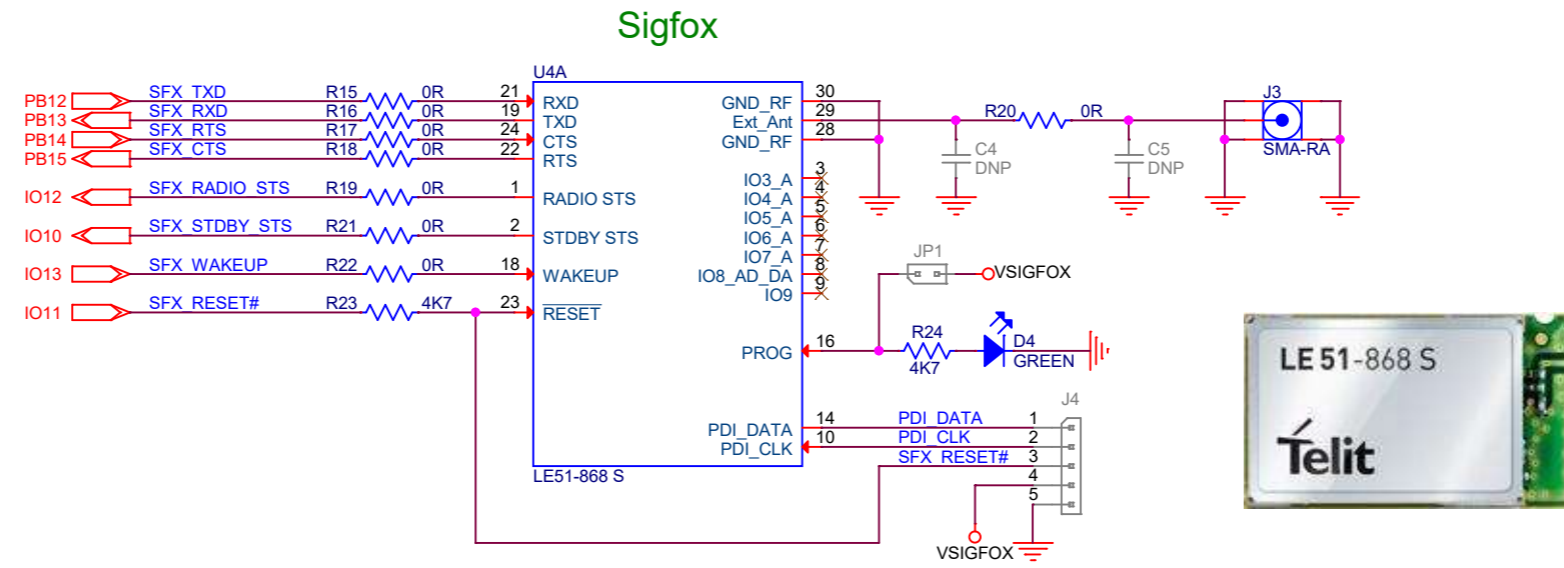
Sigfox

PB12
PB13
PB14
PB15
IO12
IO10
IO13
IO11

SFX_TXD
SFX_RXD
SFX_RTS
SFX_CTS
SFX_RADIO_STS
SFX_STDBY_STS
SFX_WAKEUP
SFX_RESET#

R15 0R
R16 0R
R17 0R
R18 0R
R19 0R
R21 0R
R22 0R
R23 4K7

21
19
24
22
1
2
18
23

U4A
RXD
TXD
CTS
RTS
RADIO STS
STDBY STS
WAKEUP
$\overline{RESET}$
LE51-868 S

GND_RF 30
Ext_Ant 29
GND_RF 28
IO3_A 3
IO4_A 4
IO5_A 5
IO6_A 6
IO7_A 7
IO8_AD_DA 8
IO9 9
PROG 16
PDI_DATA 14
PDI_CLK 10

R20 0R
C4 DNP
C5 DNP
J3
SMA-RA

JP1
VSIGFOX

R24
4K7
D4
GREEN

J4
PDI_DATA 1
PDI_CLK 2
SFX_RESET# 3
4
5
VSIGFOX

LE 51-868 S
Telit